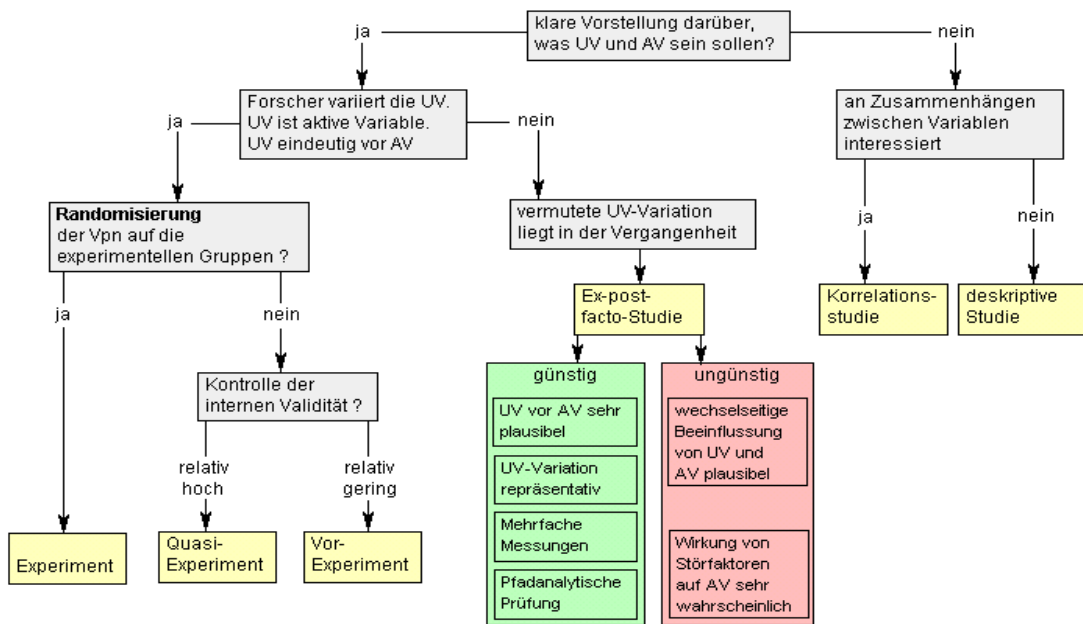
klare Vorstellung darüber, was UV und AV sein sollen?

ja

nein

Forscher variiert die UV. UV ist aktive Variable. UV eindeutig vor AV

ja

nein

an Zusammenhängen zwischen Variablen interessiert

ja

nein

Randomisierung der Vpn auf die experimentellen Gruppen ?

ja

nein

vermutete UV-Variation liegt in der Vergangenheit

Ex-post-facto-Studie

Korrelations-studie

deskriptive Studie

Kontrolle der internen Validität ?

relativ hoch

relativ gering

günstig

UV vor AV sehr plausibel

UV-Variation repräsentativ

Mehrfache Messungen

Pfadanalytische Prüfung

ungünstig

wechselseitige Beeinflussung von UV und AV plausibel

Wirkung von Störfaktoren auf AV sehr wahrscheinlich

Experiment

Quasi-Experiment

Vor-Experiment